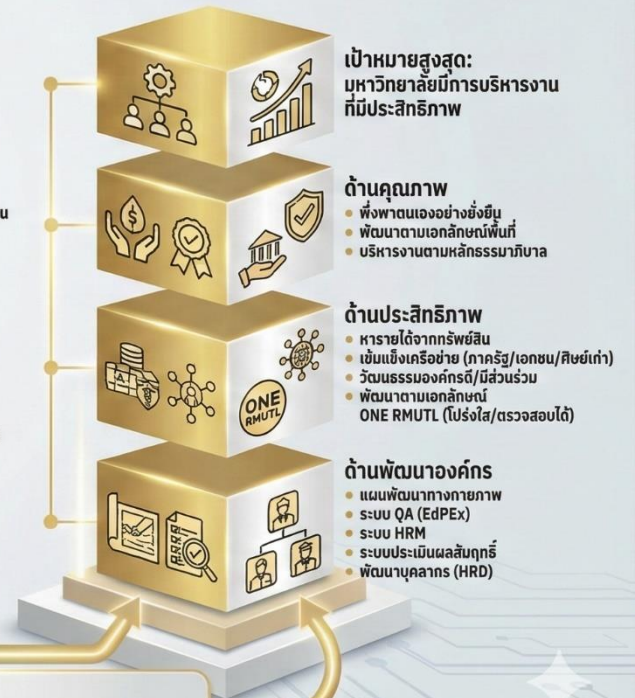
เป้าหมายสูงสุด:
มหาวิทยาลัยมีการบริหารงานที่มีประสิทธิภาพ

น

ด้านคุณภาพ
• พึ่งพาตนเองอย่างยั่งยืน
• พัฒนาตามเอกลักษณ์พื้นที่
• บริหารงานตามหลักธรรมาภิบาล

ด้านประสิทธิภาพ
• หารายได้จากทรัพย์สิน
• เข้มแข็งเครือข่าย (ภาครัฐ/เอกชน/ศิษย์เก่า)
• วัฒนธรรมองค์กรดี/มีส่วนร่วม
• พัฒนาตามเอกลักษณ์ ONE RMUTL (โปร่งใส/ตรวจสอบได้)

ONE RMUTL

ด้านพัฒนาองค์กร
• แผนพัฒนาทางกายภาพ
• ระบบ QA (EdPEx)
• ระบบ HRM
• ระบบประเมินผลสัมฤทธิ์
• พัฒนาบุคลากร (HRD)